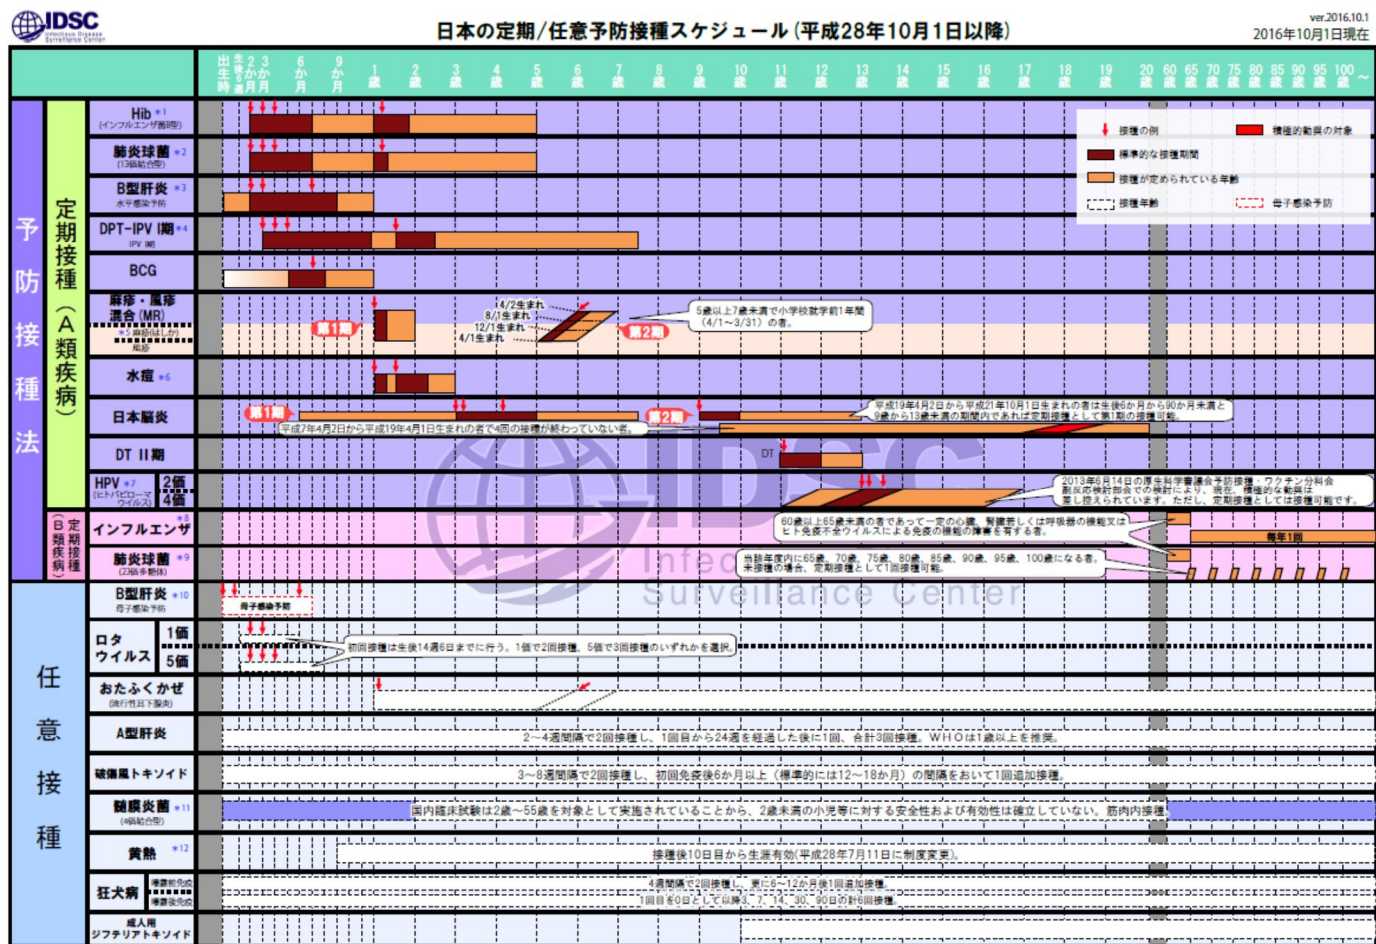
IDSC Infectious Disease Surveillance Center

日本の定期/任意予防接種スケジュール（平成28年10月1日以降）

ver.2016.10.1
2016年10月1日現在

出生時 生後6週 2か月 3か月 6か月 9か月 1歳 2歳 3歳 4歳 5歳 6歳 7歳 8歳 9歳 10歳 11歳 12歳 13歳 14歳 15歳 16歳 17歳 18歳 19歳 20歳 60歳 65歳 70歳 75歳 80歳 85歳 90歳 95歳 100歳 〜

予防接種法

定期接種（A類疾病）

Hib ＊1 (インフルエンザ菌b型)

肺炎球菌 ＊2 (13価結合型)

B型肝炎 ＊3 水平感染予防

DPT-IPV I期 ＊4 IPV I期

BCG

麻疹・風疹混合（MR） ＊5 麻疹(はしか) 風疹

水痘 ＊6

日本脳炎

DT II期

HPV ＊7 (ヒトパピローマウイルス) 2価 4価

定期接種（B類疾病）

インフルエンザ ＊8

肺炎球菌 ＊9 (23価多糖体)

接種の例
積極的勧奨の対象
標準的な接種期間
接種が定められている年齢
接種年齢
母子感染予防

4/2生まれ
8/1生まれ
12/1生まれ
4/1生まれ
第1期
第2期
5歳以上7歳未満で小学校就学前1年間（4/1〜3/31）の者。

第1期
第2期
平成19年4月2日から平成21年10月1日生まれの者は生後6か月から90か月未満と9歳から13歳未満の期間内であれば定期接種として第1期の接種可能。
平成7年4月2日から平成19年4月1日生まれの者で4回の接種が終わっていない者。

DT

2013年6月14日の厚生科学審議会予防接種・ワクチン分科会副反応検討部会での検討により、現在、積極的な勧奨は差し控えられています。ただし、定期接種としては接種可能です。

60歳以上65歳未満の者であって一定の心臓、腎臓若しくは呼吸器の機能又はヒト免疫不全ウイルスによる免疫の機能の障害を有する者
毎年1回

当該年度内に65歳、70歳、75歳、80歳、85歳、90歳、95歳、100歳になる者。未接種の場合、定期接種として1回接種可能。

任意接種

B型肝炎 ＊10 母子感染予防
母子感染予防

ロタウイルス 1価 5価
初回接種は生後14週6日までに行う。1価で2回接種、5価で3回接種のいずれかを選択。

おたふくかぜ (流行性耳下腺炎)

A型肝炎
2〜4週間隔で2回接種し、1回目から24週を経過した後に1回、合計3回接種。WHOは1歳以上を推奨。

破傷風トキソイド
3〜8週間隔で2回接種し、初回免疫後6か月以上（標準的には12〜18か月）の間隔をおいて1回追加接種。

髄膜炎菌 ＊11 (4価結合型)
国内臨床試験は2歳〜55歳を対象として実施されていることから、2歳未満の小児等に対する安全性および有効性は確立していない。筋肉内接種。

黄熱 ＊12
接種後10日目から生涯有効(平成28年7月11日に制度変更)。

狂犬病 曝露前免疫 曝露後免疫
4週間隔で2回接種し、更に6〜12か月後1回追加接種。
1回目を0日として以降3、7、14、30、90日の計6回接種。

成人用ジフテリアトキソイド

Infectious Disease Surveillance Center